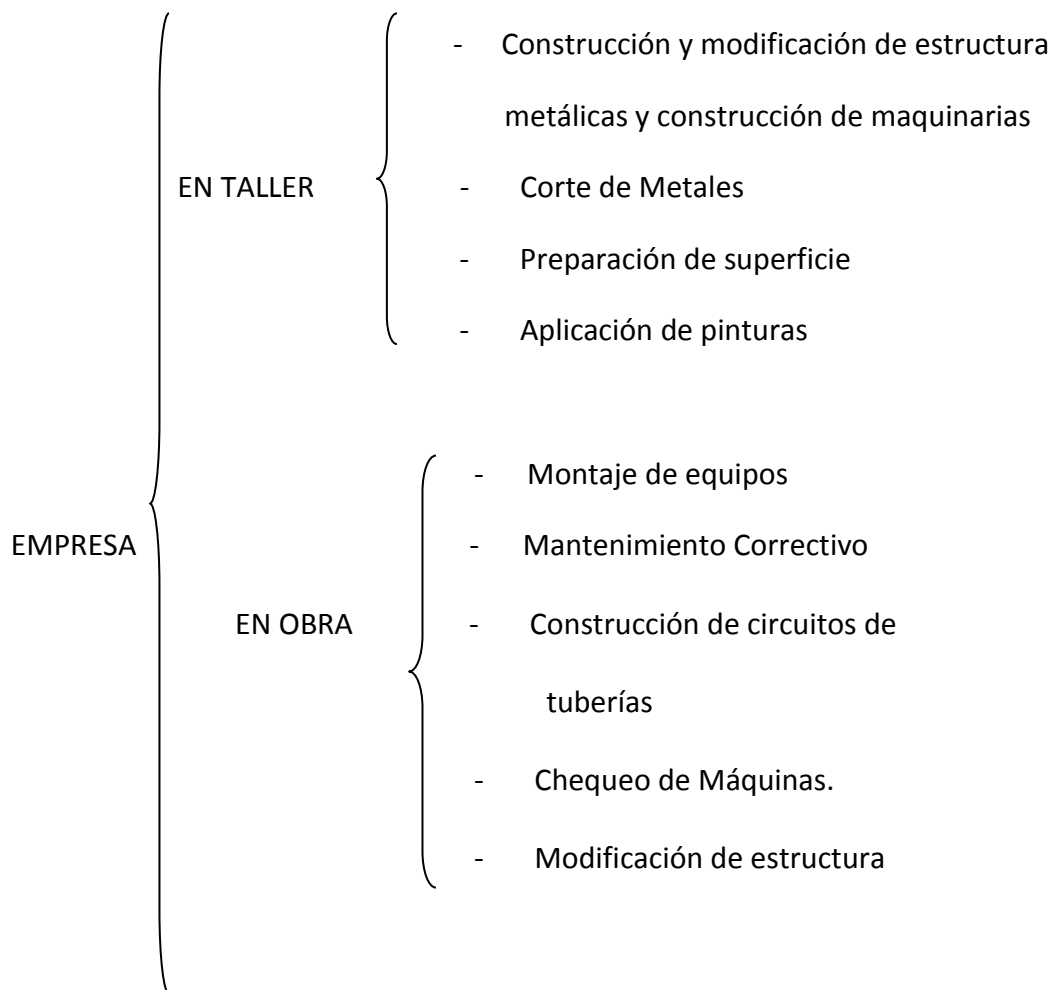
EMPRESA

EN TALLER

- Construcción y modificación de estructura metálicas y construcción de maquinarias
- Corte de Metales
- Preparación de superficie
- Aplicación de pinturas

EN OBRA

- Montaje de equipos
- Mantenimiento Correctivo
- Construcción de circuitos de tuberías
- Chequeo de Máquinas.
- Modificación de estructura